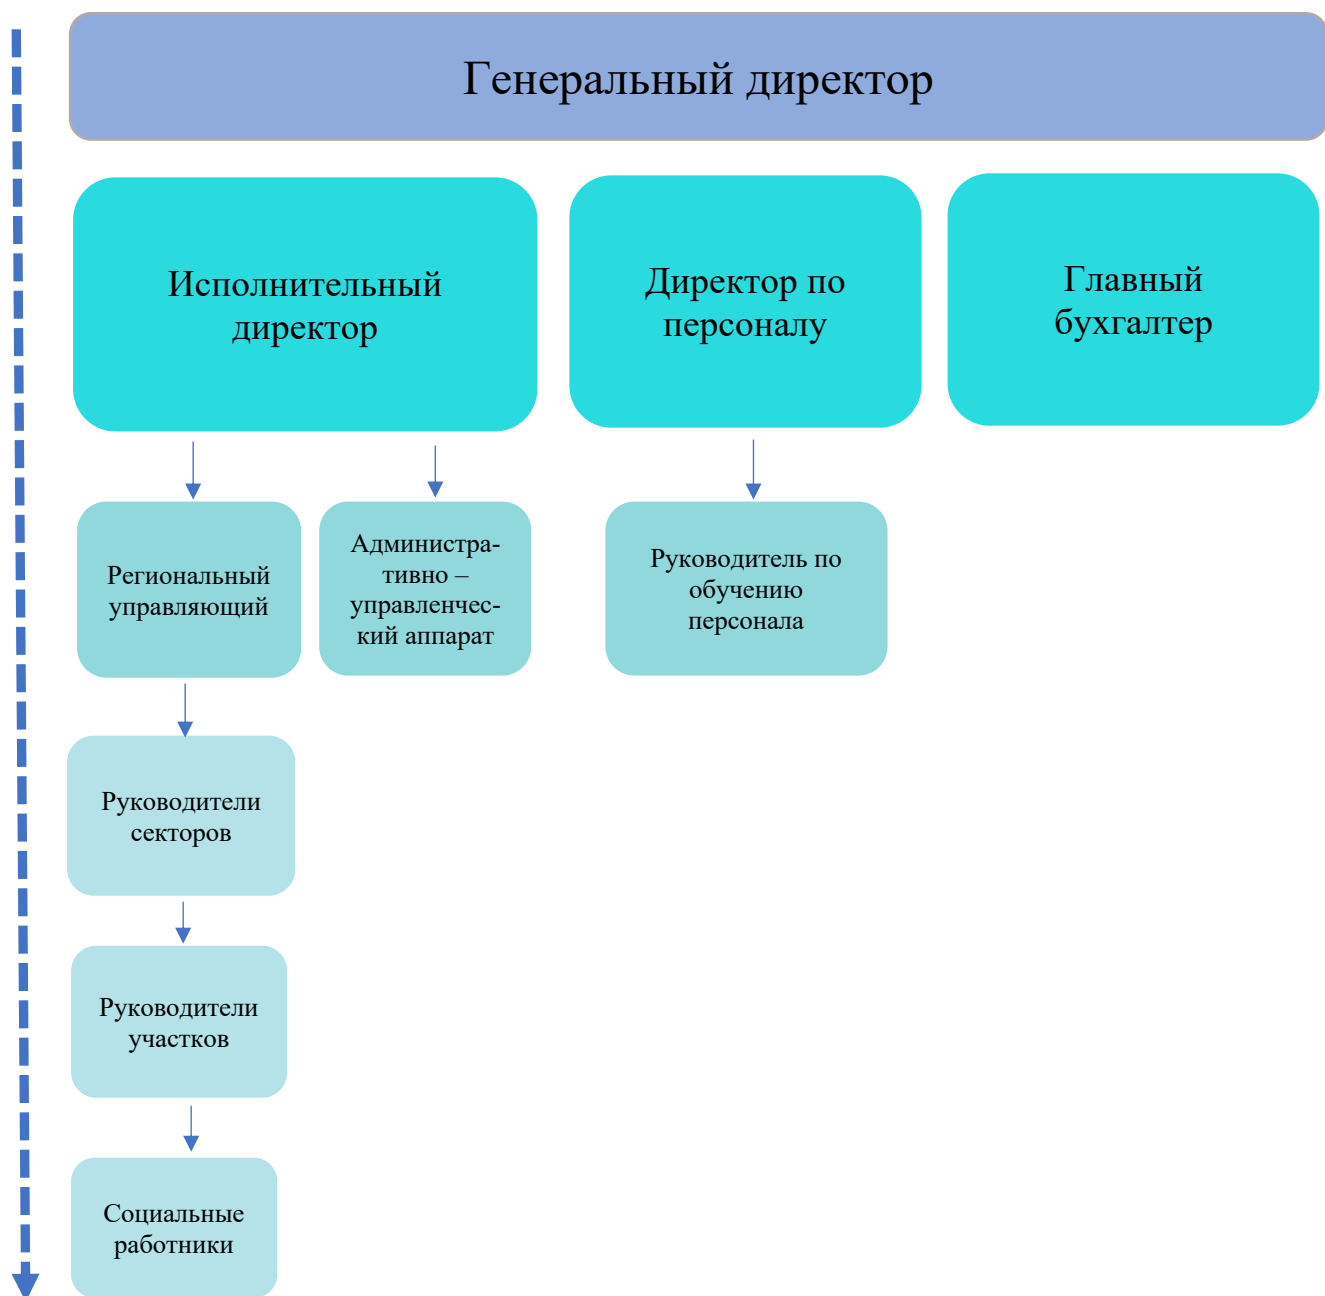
Генеральный директор

Исполнительный директор

Директор по персоналу

Главный бухгалтер

Региональный управляющий

Административно – управленческий аппарат

Руководитель по обучению персонала

Руководители секторов

Руководители участков

Социальные работники